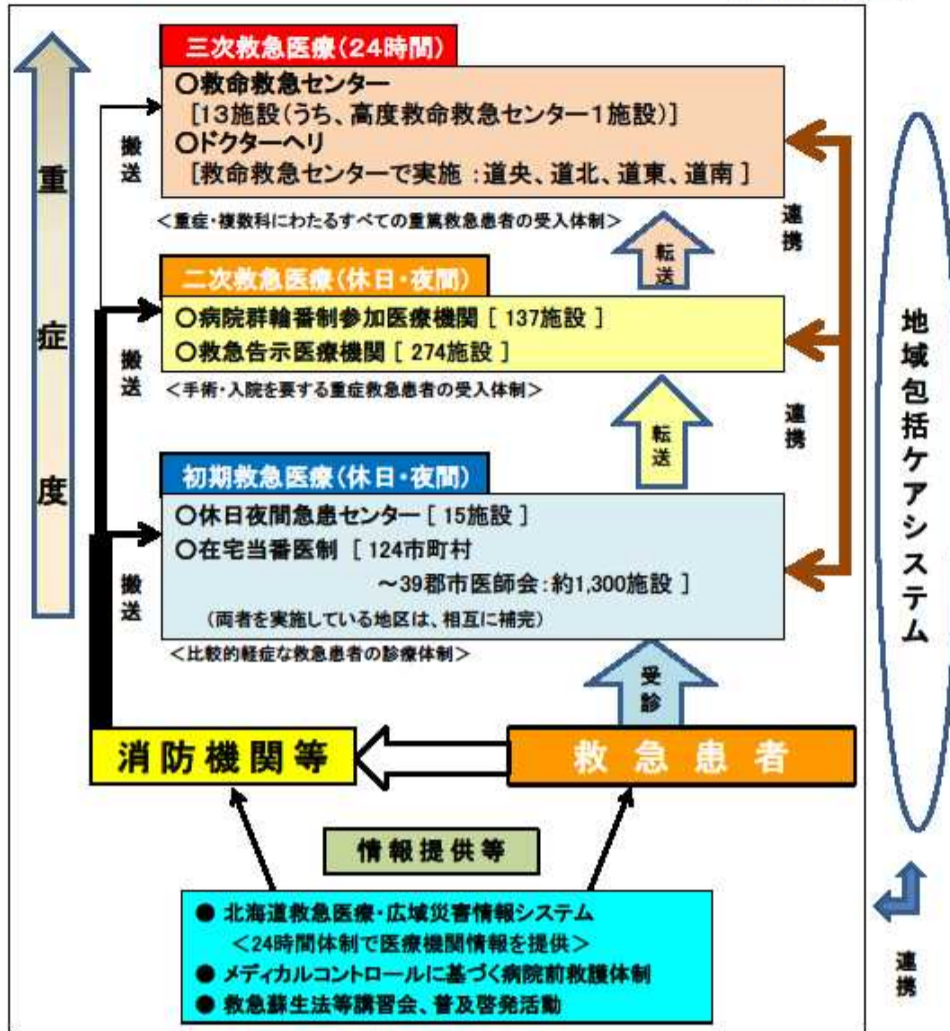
重症度

三次救急医療(24時間)
○救命救急センター
[13施設(うち、高度救命救急センター1施設)]
○ドクターヘリ
[救命救急センターで実施：道央、道北、道東、道南]
<重症・複数科にわたるすべての重篤救急患者の受入体制>

搬送

転送

連携

二次救急医療(休日・夜間)
○病院群輪番制参加医療機関 [ 137施設 ]
○救急告示医療機関 [ 274施設 ]
<手術・入院を要する重症救急患者の受入体制>

搬送

転送

連携

初期救急医療(休日・夜間)
○休日夜間急患センター [ 15施設 ]
○在宅当番医制 [ 124市町村 ～39郡市医師会:約1,300施設 ]
(両者を実施している地区は、相互に補完)
<比較的軽症な救急患者の診療体制>

搬送

受診

地域包括ケアシステム

消防機関等

救急患者

情報提供等

● 北海道救急医療・広域災害情報システム
<24時間体制で医療機関情報を提供>
● メディカルコントロールに基づく病院前救護体制
● 救急蘇生法等講習会、普及啓発活動

連携